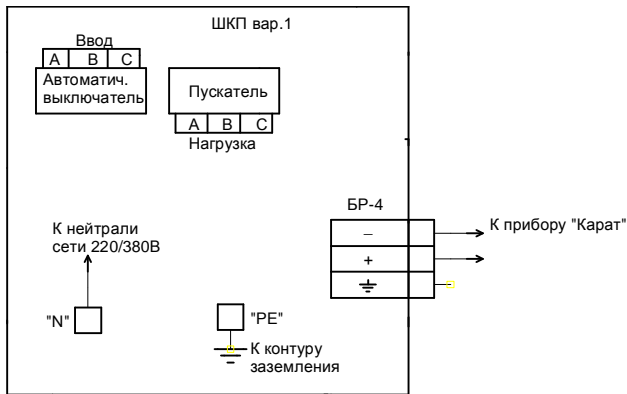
ШКП вар.1

Ввод

| A | B | C |
|---|---|---|

Автоматич. выключатель

Пускатель

| A | B | C |
|---|---|---|

Нагрузка

БР-4

| – |
|---|
| + |
| ⏚ |

К прибору "Карат"

К нейтрали сети 220/380В

"N"

"PE"

К контуру заземления